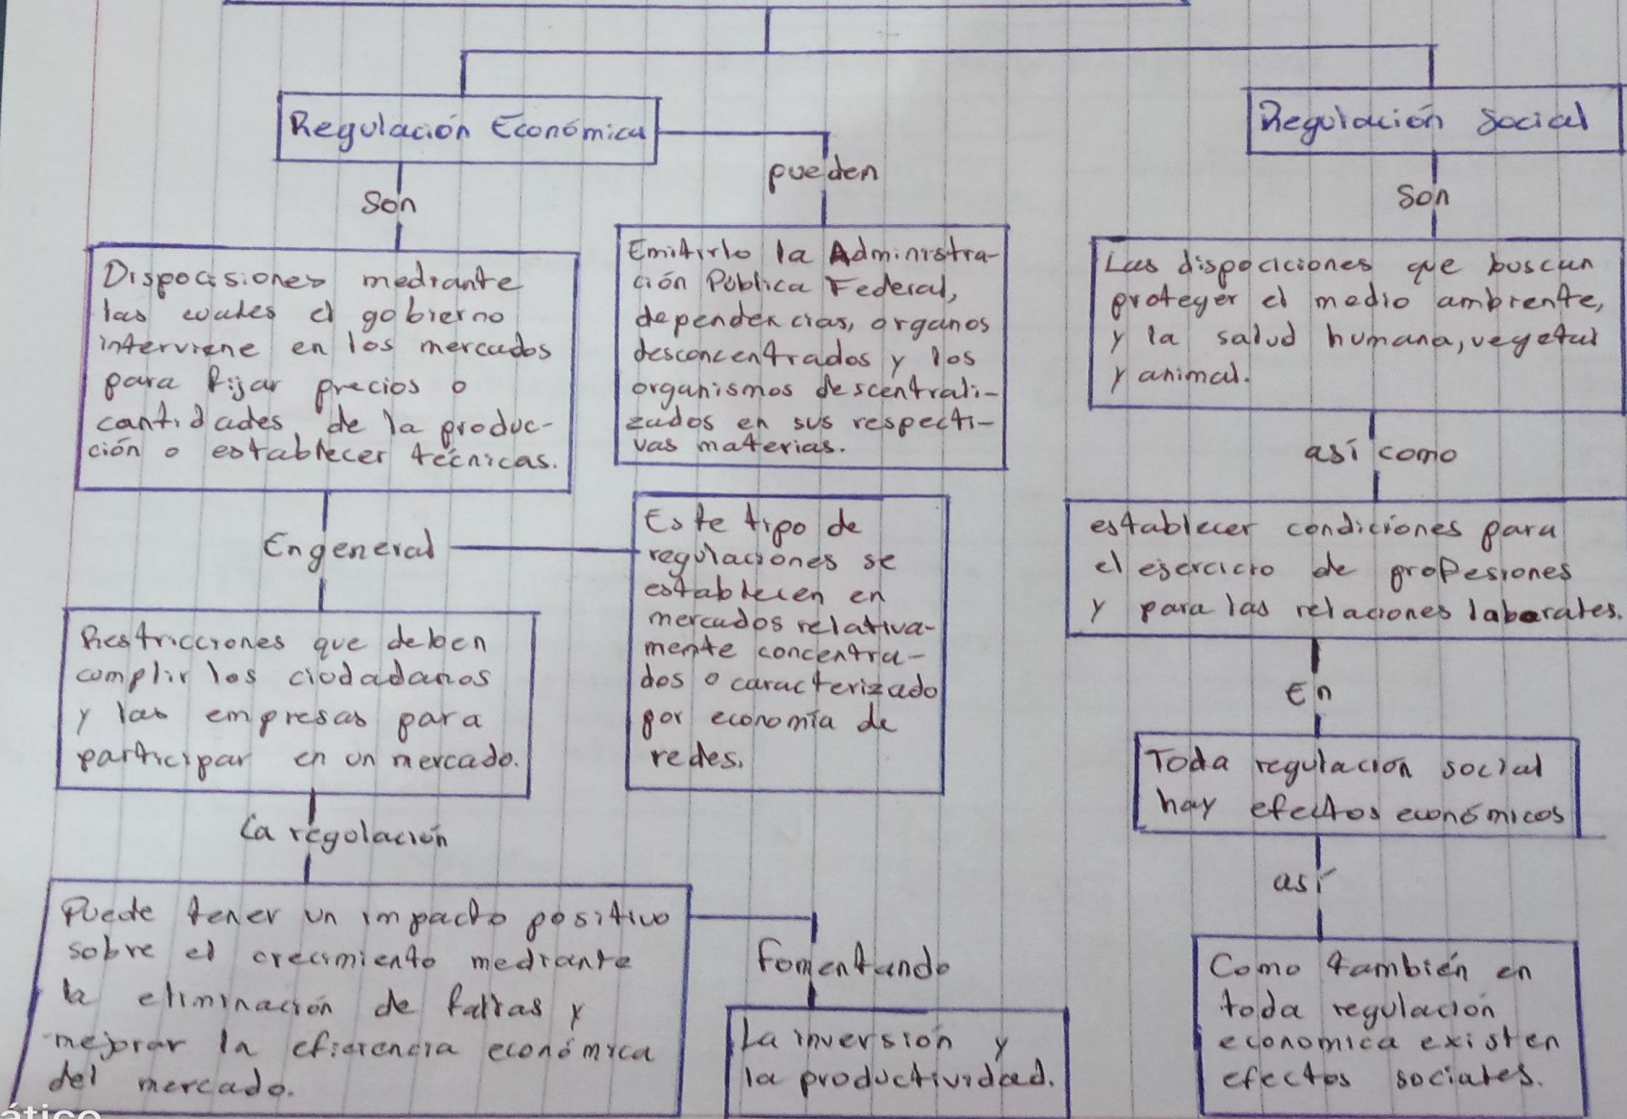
Regulación Económica

pueden

Regulación Social

Son

Disposiciones mediante las cuales el gobierno interviene en los mercados para fijar precios o cantidades de la producción o establecer técnicas.

Emitirlo la Administración Pública Federal, dependencias, organos desconcentrados y los organismos descentralizados en sus respectivas materias.

Son

Las dispociciones que buscan proteger el medio ambiente, y la salud humana, vegetal y animal.

así como

establecer condiciones para el ejercicio de profesiones y para las relaciones laborales.

En general

Este tipo de regulaciones se establecen en mercados relativamente concentrados o caracterizado por economía de redes.

Restricciones que deben cumplir los ciudadanos y las empresas para participar en un mercado.

En

Toda regulación social hay efectos económicos

La regulación

así

Puede tener un impacto positivo sobre el crecimiento mediante la eliminación de faltas y mejorar la eficiencia económica del mercado.

Fomentando

La inversión y la productividad.

Como también en toda regulación economica existen efectos sociales.

ático